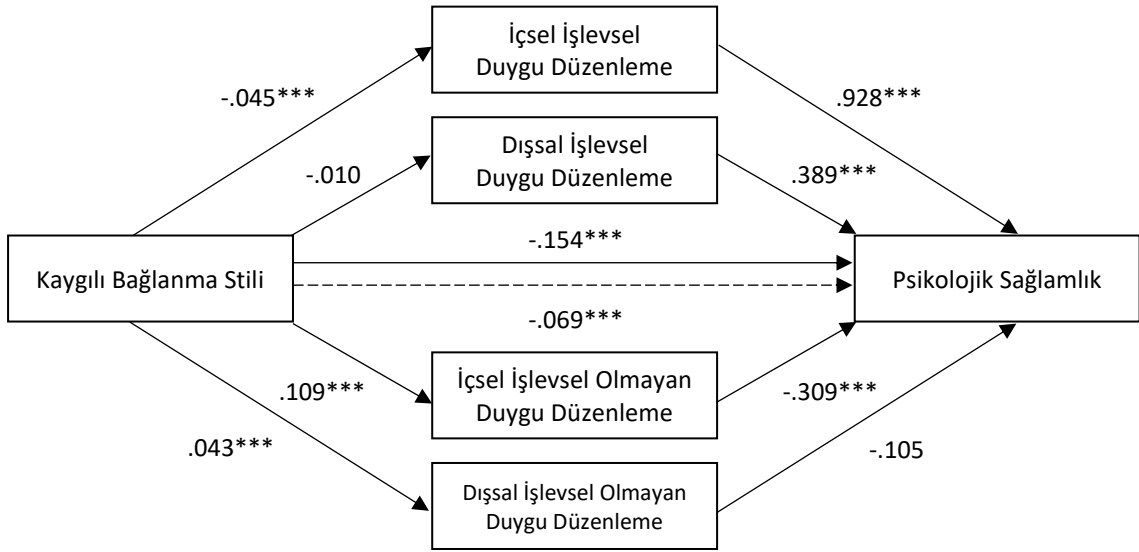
İçsel İşlevsel Duygu Düzenleme

-.045***

.928***

Dışsal İşlevsel Duygu Düzenleme

-.010

.389***

-.154***

Kaygılı Bağlanma Stili

Psikolojik Sağlamlık

-.069***

İçsel İşlevsel Olmayan Duygu Düzenleme

.109***

-.309***

.043***

-.105

Dışsal İşlevsel Olmayan Duygu Düzenleme